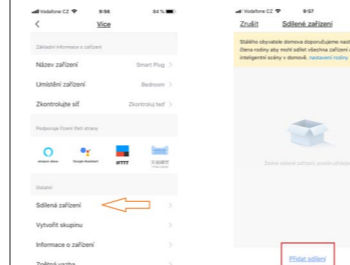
Vodafone CZ 9:56 84 %
<
Více
Základní informace o zařízení
Název zařízení
Smart Plug >
Umístění zařízení
Bedroom >
Zkontrolujte síť
Zkontrolovat teď >
Podporuje Řízení třetí strany
amazon alexa
Google Assistant
IFTTT
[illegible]
Ostatní
Sdílená zařízení
>
Vytvořit skupinu
>
Informace o zařízení
>
Zpětná vazba

Vodafone CZ 9:57
Zrušit
Sdílená zařízení
Stálého obyvatele domova doporučujeme nast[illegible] člena rodiny aby mohl sdílet všechna zařízení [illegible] inteligentní scény v domově. nastavení rodiny
Žádné sdílené zařízení, prosím přidejte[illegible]
Přidat sdílení